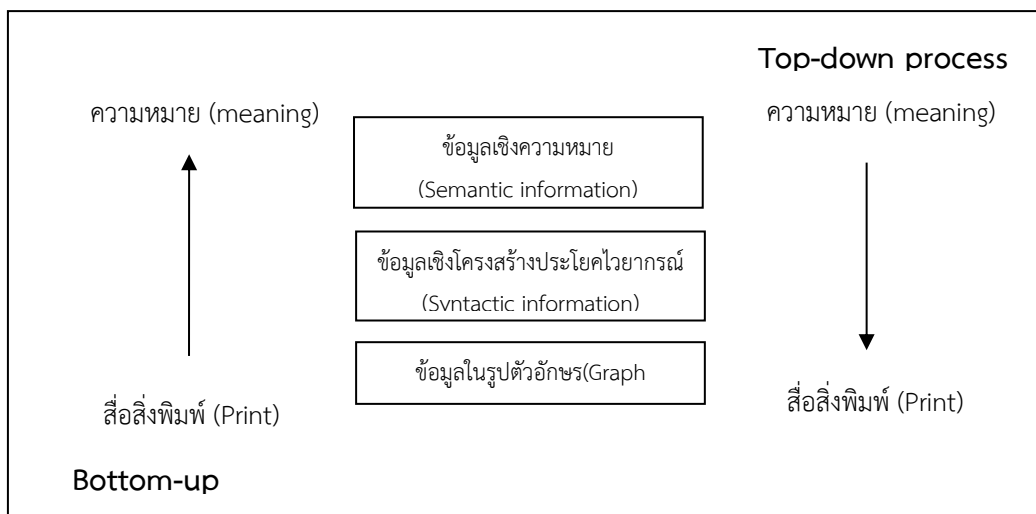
Top-down process

ความหมาย (meaning)

ข้อมูลเชิงความหมาย (Semantic information)

ความหมาย (meaning)

ข้อมูลเชิงโครงสร้างประโยคไวยากรณ์ (Syntactic information)

ข้อมูลในรูปตัวอักษร(Graph

สื่อสิ่งพิมพ์ (Print)

สื่อสิ่งพิมพ์ (Print)

Bottom-up